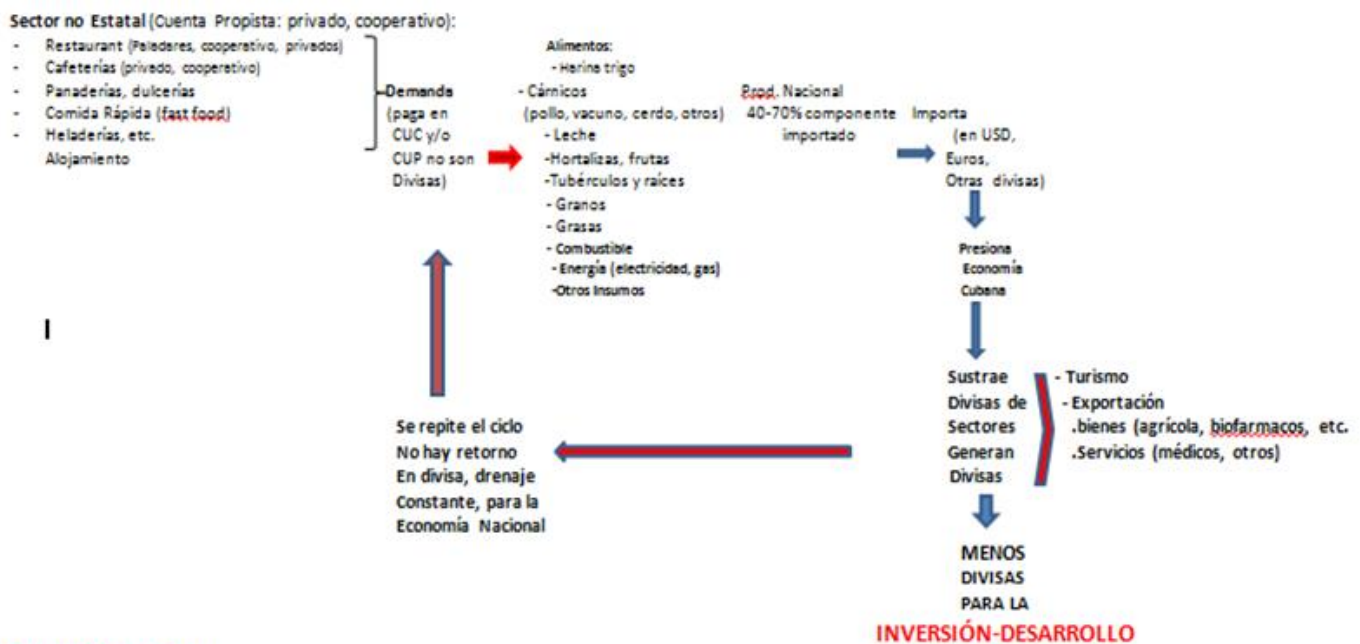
Sector no Estatal (Cuenta Propista: privado, cooperativo):
- Restaurant (Paladares, cooperativo, privados)
- Cafeterías (privado, cooperativo)
- Panaderías, dulcerías
- Comida Rápida (fast food)
- Heladerías, etc.
Alojamiento

Demanda (paga en CUC y/o CUP no son Divisas)

Alimentos:
- Harina trigo
- Cárnicos (pollo, vacuno, cerdo, otros)
- Leche
-Hortalizas, frutas
-Tubérculos y raíces
- Granos
- Grasas
- Combustible
- Energía (electricidad, gas)
-Otros Insumos

Prod. Nacional 40-70% componente importado

Importa (en USD, Euros, Otras divisas)

Presiona Economía Cubana

Sustrae Divisas de Sectores Generan Divisas

- Turismo
- Exportación
.bienes (agrícola, biofarmacos, etc.
.Servicios (médicos, otros)

I

Se repite el ciclo
No hay retorno
En divisa, drenaje
Constante, para la
Economía Nacional

MENOS DIVISAS PARA LA
INVERSIÓN-DESARROLLO